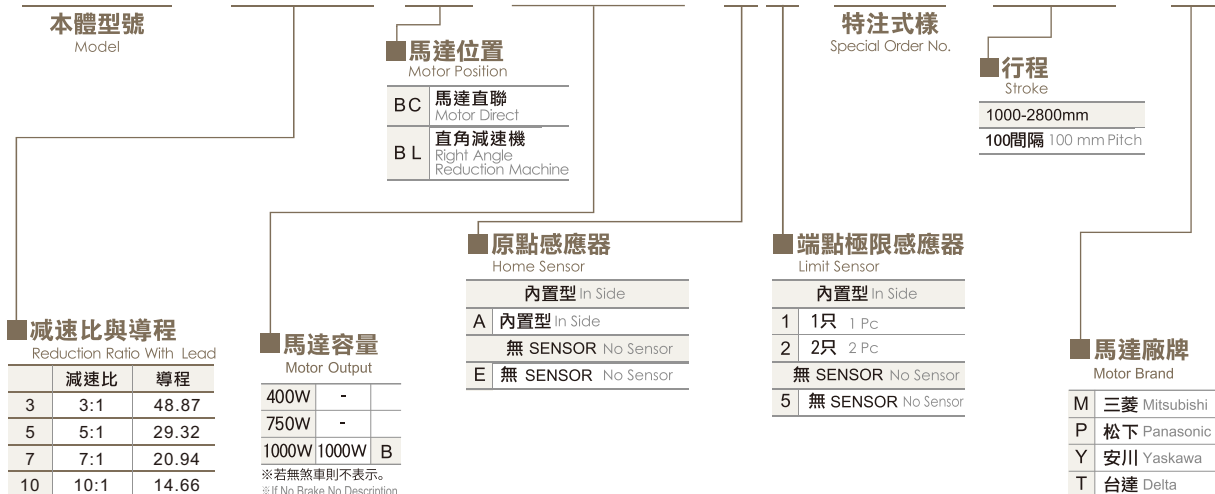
本體型號
Model

馬達位置
Motor Position

| BC | 馬達直聯 Motor Direct |
|---|---|
| BL | 直角減速機 Right Angle Reduction Machine |

特注式樣
Special Order No.

行程
Stroke

| 1000-2800mm |
|---|
| 100間隔 100 mm Pitch |

原點感應器
Home Sensor

| | 內置型 In Side |
|---|---|
| A | 內置型 In Side |
| | 無 SENSOR No Sensor |
| E | 無 SENSOR No Sensor |

端點極限感應器
Limit Sensor

| | 內置型 In Side |
|---|---|
| 1 | 1只 1 Pc |
| 2 | 2只 2 Pc |
| | 無 SENSOR No Sensor |
| 5 | 無 SENSOR No Sensor |

減速比與導程
Reduction Ratio With Lead

| | 減速比 | 導程 |
|---|---|---|
| 3 | 3:1 | 48.87 |
| 5 | 5:1 | 29.32 |
| 7 | 7:1 | 20.94 |
| 10 | 10:1 | 14.66 |

馬達容量
Motor Output

| 400W | - | |
|---|---|---|
| 750W | - | |
| 1000W | 1000W | B |

※若無煞車則不表示。
※If No Brake No Description

馬達廠牌
Motor Brand

| M | 三菱 Mitsubishi |
|---|---|
| P | 松下 Panasonic |
| Y | 安川 Yaskawa |
| T | 台達 Delta |